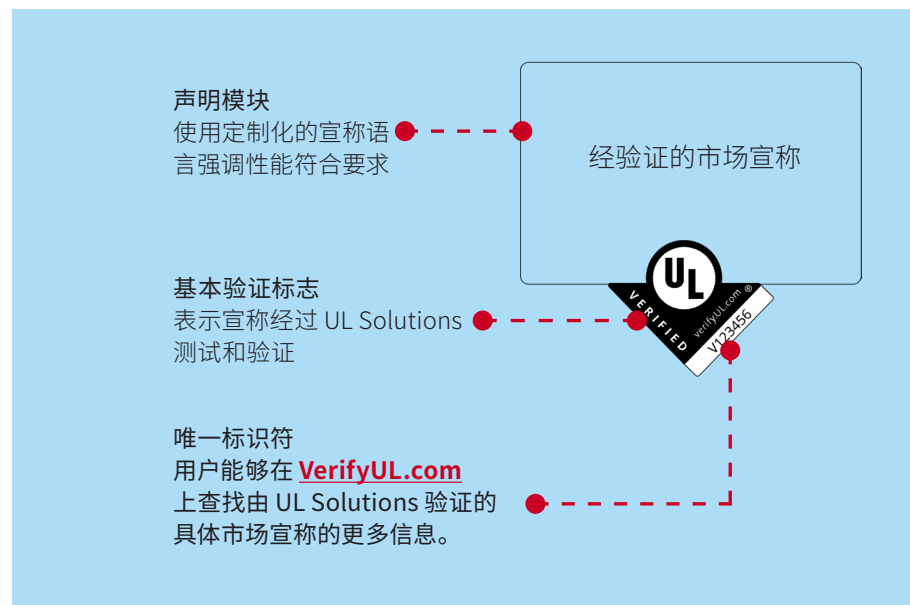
声明模块
使用定制化的宣称语言强调性能符合要求

经验证的市场宣称

基本验证标志
表示宣称经过 UL Solutions 测试和验证

UL
VERIFIED
verifyUL.com ®
V123456

唯一标识符
用户能够在 VerifyUL.com 上查找由 UL Solutions 验证的具体市场宣称的更多信息。